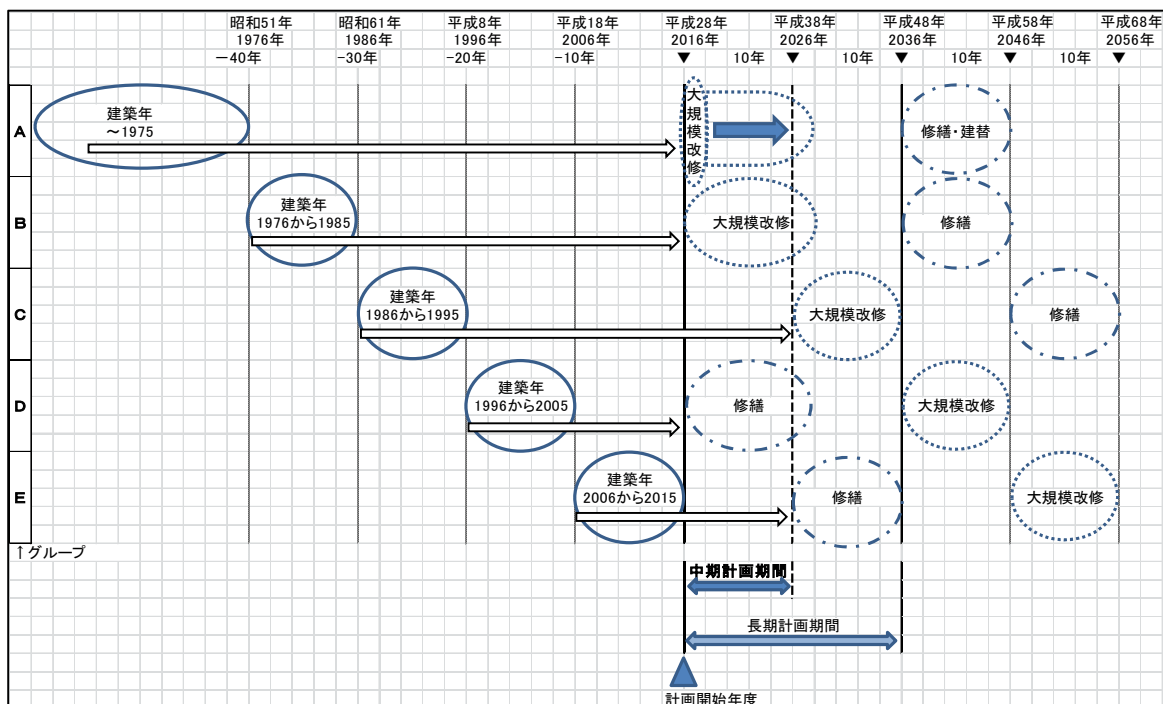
昭和51年 1976年 −40年
昭和61年 1986年 −30年
平成8年 1996年 −20年
平成18年 2006年 −10年
平成28年 2016年 ▼
10年
平成38年 2026年 ▼
10年
平成48年 2036年 ▼
10年
平成58年 2046年 ▼
10年
平成68年 2056年 ▼

A
建築年 〜1975
大規模改修
修繕・建替

B
建築年 1976から1985
大規模改修
修繕

C
建築年 1986から1995
大規模改修
修繕

D
建築年 1996から2005
修繕
大規模改修

E
建築年 2006から2015
修繕
大規模改修

↑グループ

中期計画期間
長期計画期間
計画開始年度